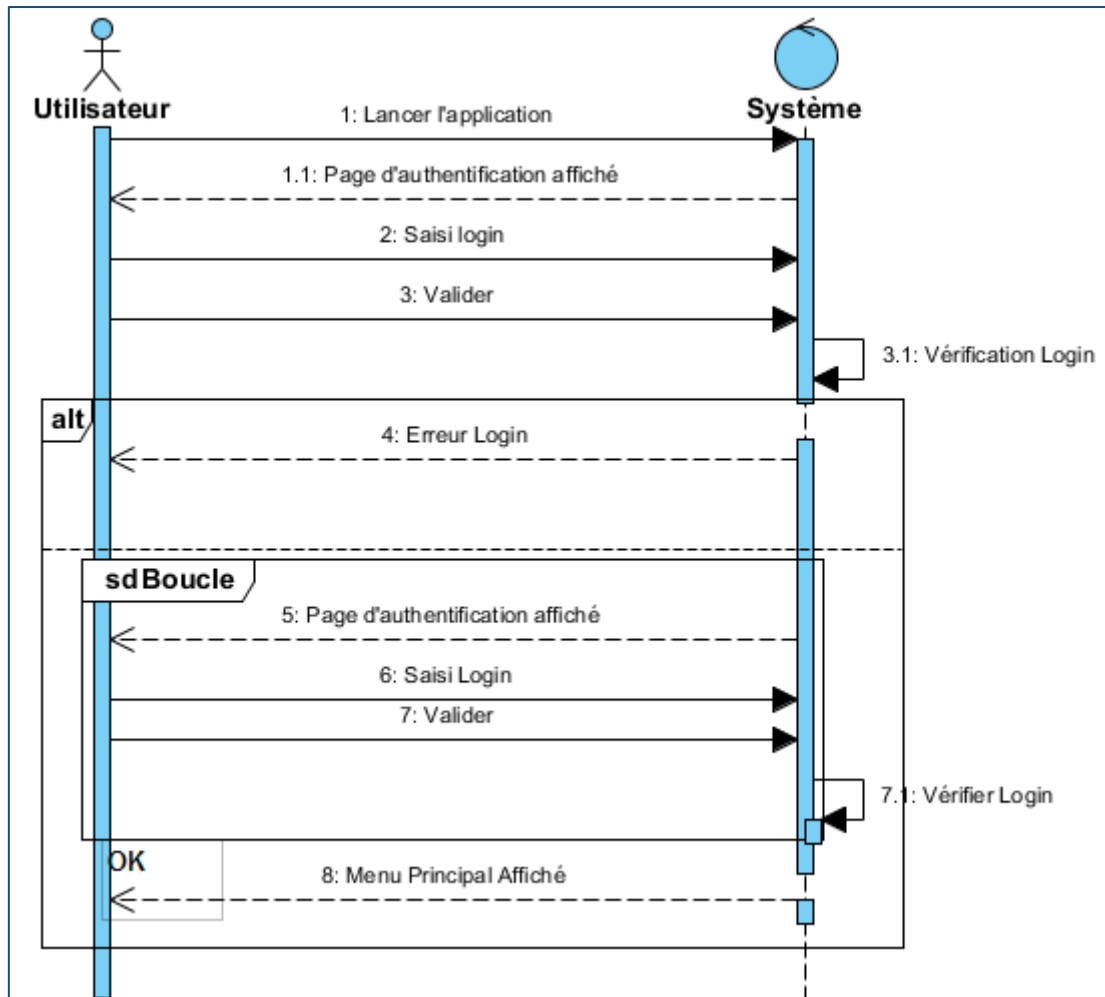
Utilisateur

Système

1: Lancer l'application

1.1: Page d'authentification affiché

2: Saisi login

3: Valider

3.1: Vérification Login

alt

4: Erreur Login

sdBoucle

5: Page d'authentification affiché

6: Saisi Login

7: Valider

7.1: Vérifier Login

OK

8: Menu Principal Affiché